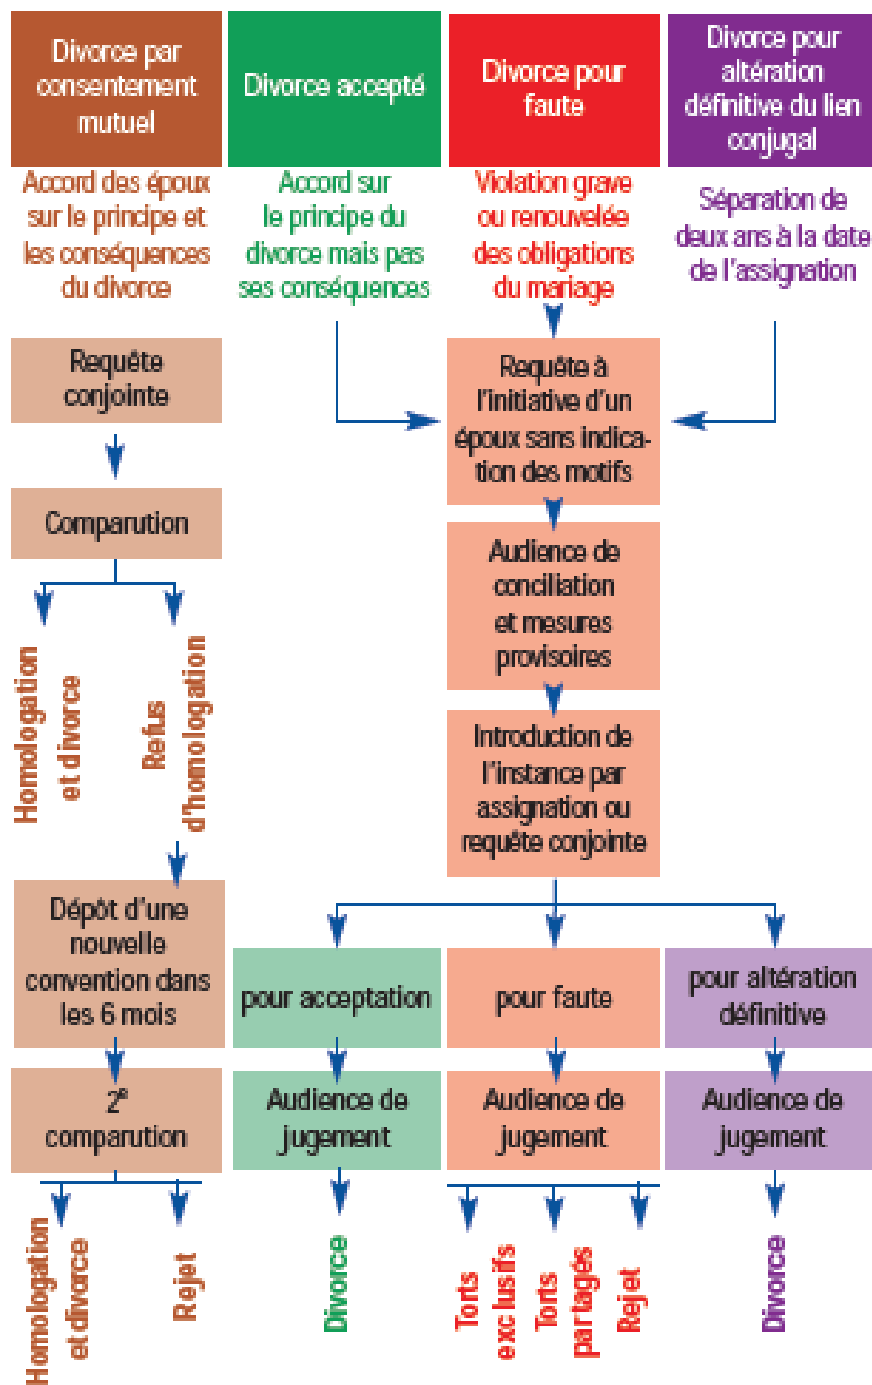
Divorce par consentement mutuel

Divorce accepté

Divorce pour faute

Divorce pour altération définitive du lien conjugal

Accord des époux sur le principe et les conséquences du divorce

Accord sur le principe du divorce mais pas ses conséquences

Violation grave ou renouvelée des obligations du mariage

Séparation de deux ans à la date de l'assignation

Requête conjointe

Comparution

Homologation et divorce

Refus d'homologation

Dépôt d'une nouvelle convention dans les 6 mois

$2^e$ comparution

Homologation et divorce

Rejet

Requête à l'initiative d'un époux sans indication des motifs

Audience de conciliation et mesures provisoires

Introduction de l'instance par assignation ou requête conjointe

pour acceptation

pour faute

pour altération définitive

Audience de jugement

Audience de jugement

Audience de jugement

Divorce

Torts exclusifs

Torts partagés

Rejet

Divorce